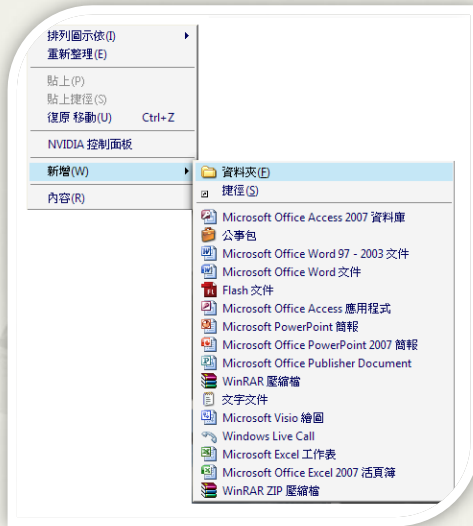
排列圖示依(I)
重新整理(E)
貼上(P)
貼上捷徑(S)
復原 移動(U) Ctrl+Z
NVIDIA 控制面板
新增(W)
內容(R)

資料夾(F)
捷徑(S)
Microsoft Office Access 2007 資料庫
公事包
Microsoft Office Word 97 - 2003 文件
Microsoft Office Word 文件
Flash 文件
Microsoft Office Access 應用程式
Microsoft PowerPoint 簡報
Microsoft Office PowerPoint 2007 簡報
Microsoft Office Publisher Document
WinRAR 壓縮檔
文字文件
Microsoft Visio 繪圖
Windows Live Call
Microsoft Excel 工作表
Microsoft Office Excel 2007 活頁簿
WinRAR ZIP 壓縮檔